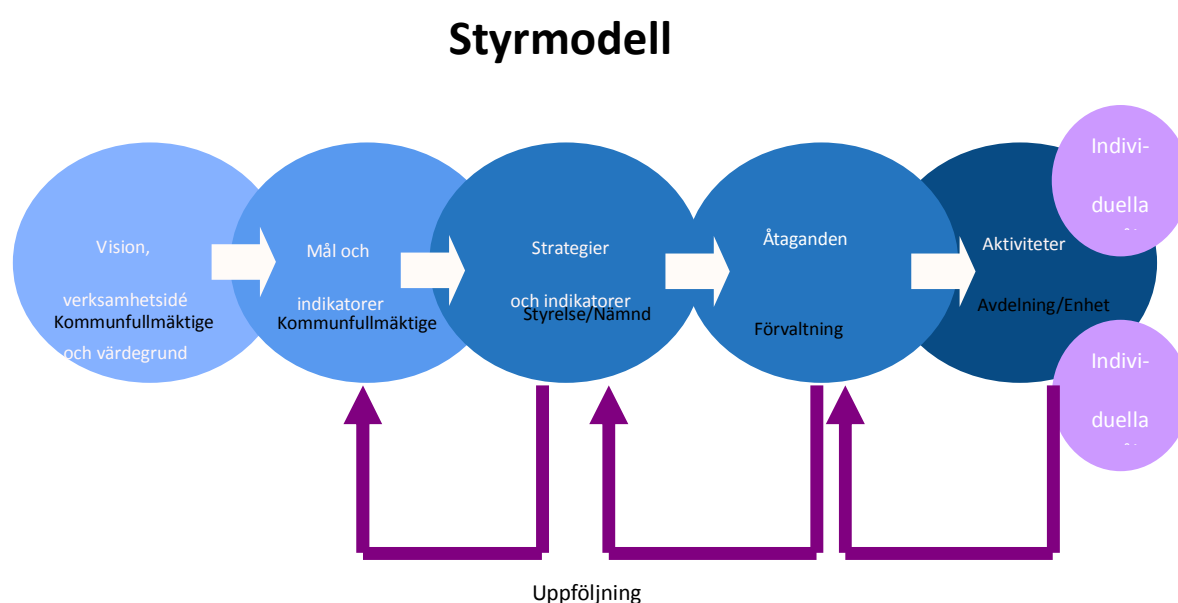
Styrmodell

Vision,

verksamhetsidé
Kommunfullmäktige

och värdegrund

Mål och

indikatorer
Kommunfullmäktige

Strategier

och indikatorer
Styrelse/Nämnd

Åtaganden

Förvaltning

Aktiviteter

Avdelning/Enhet

Indivi-

duella
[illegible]

Indivi-

duella
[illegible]

Uppföljning